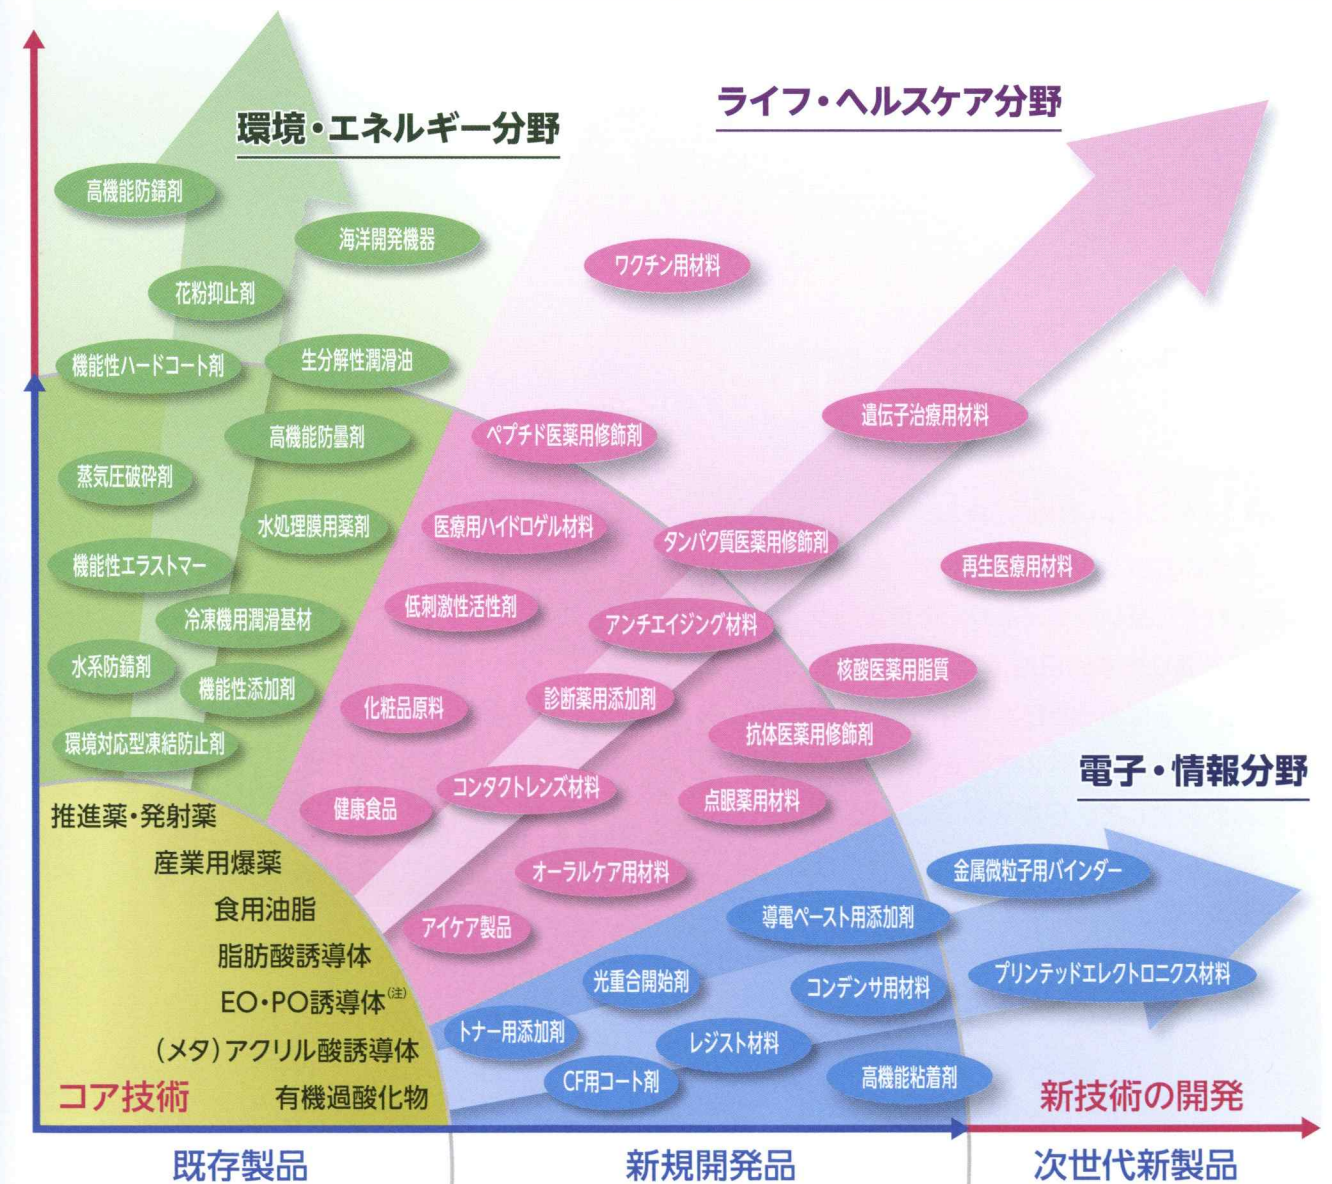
環境・エネルギー分野

ライフ・ヘルスケア分野

高機能防錆剤
海洋開発機器
ワクチン用材料
花粉抑止剤
機能性ハードコート剤
生分解性潤滑油
遺伝子治療用材料
ペプチド医薬用修飾剤
高機能防曇剤
蒸気圧破砕剤
水処理膜用薬剤
医療用ハイドロゲル材料
タンパク質医薬用修飾剤
再生医療用材料
機能性エラストマー
冷凍機用潤滑基材
低刺激性活性剤
アンチエイジング材料
水系防錆剤
機能性添加剤
核酸医薬用脂質
化粧品原料
診断薬用添加剤
抗体医薬用修飾剤
環境対応型凍結防止剤

電子・情報分野

コンタクトレンズ材料
点眼薬用材料
健康食品
推進薬・発射薬
産業用爆薬
オーラルケア用材料
金属微粒子用バインダー
食用油脂
導電ペースト用添加剤
アイケア製品
脂肪酸誘導体
光重合開始剤
コンデンサ用材料
プリンテッドエレクトロニクス材料
EO・PO誘導体$^{(注)}$
トナー用添加剤
レジスト材料
(メタ)アクリル酸誘導体
CF用コート剤
高機能粘着剤
コア技術
有機過酸化物
新技術の開発

既存製品
新規開発品
次世代新製品